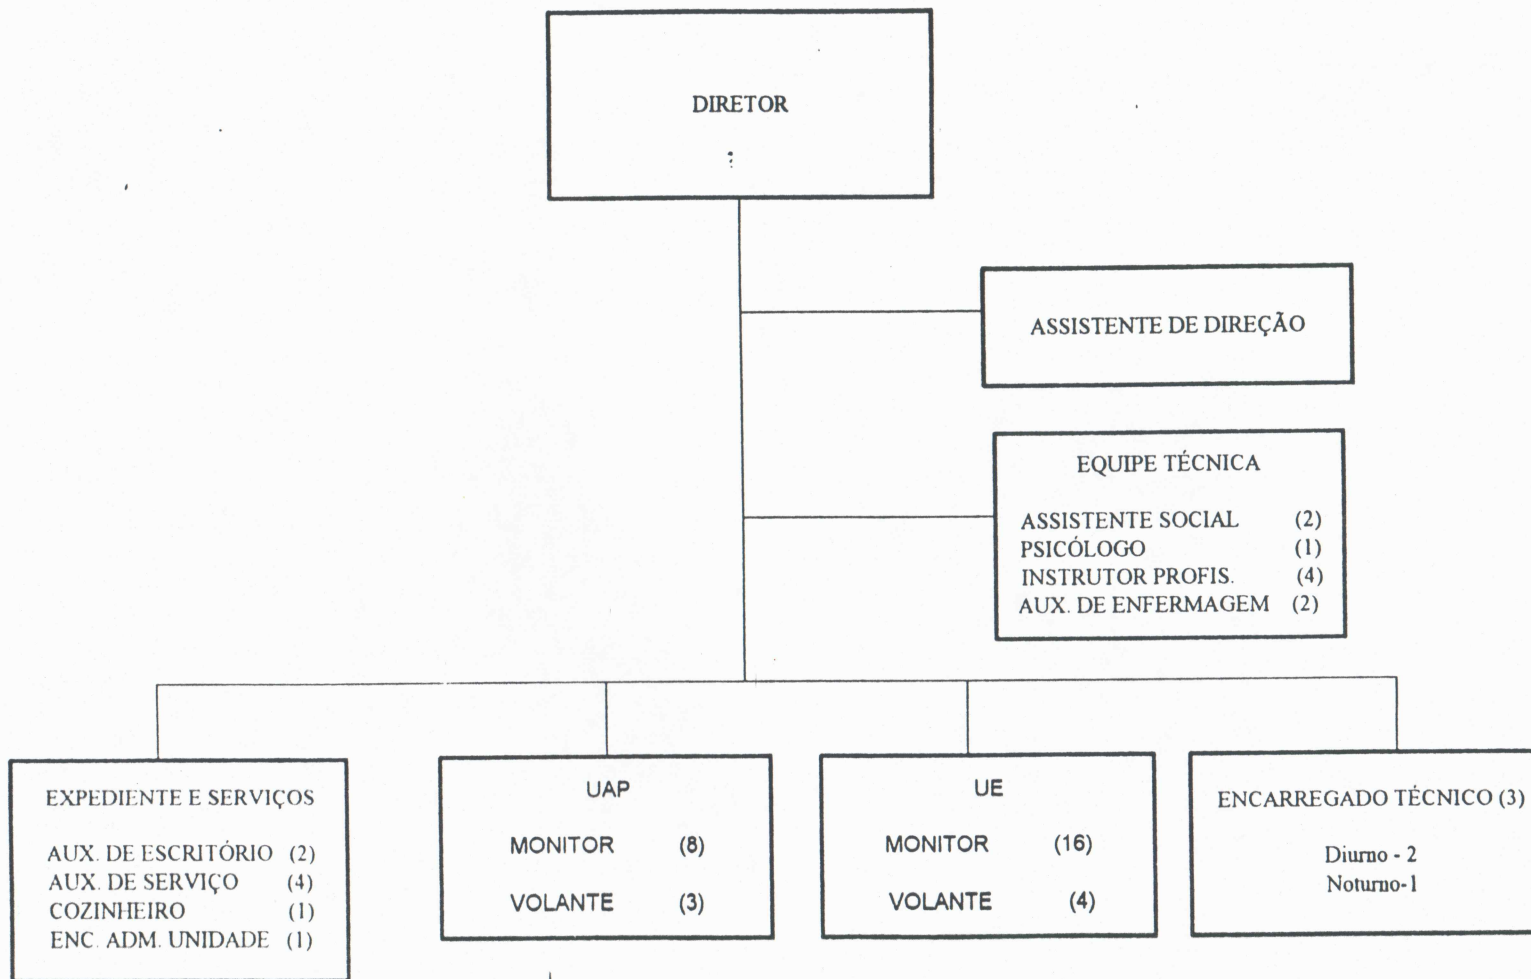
DIRETOR

ASSISTENTE DE DIREÇÃO

EQUIPE TÉCNICA

ASSISTENTE SOCIAL (2)
PSICÓLOGO (1)
INSTRUTOR PROFIS. (4)
AUX. DE ENFERMAGEM (2)

EXPEDIENTE E SERVIÇOS

AUX. DE ESCRITÓRIO (2)
AUX. DE SERVIÇO (4)
COZINHEIRO (1)
ENC. ADM. UNIDADE (1)

UAP

MONITOR (8)

VOLANTE (3)

UE

MONITOR (16)

VOLANTE (4)

ENCARREGADO TÉCNICO (3)

Diurno - 2
Noturno-1